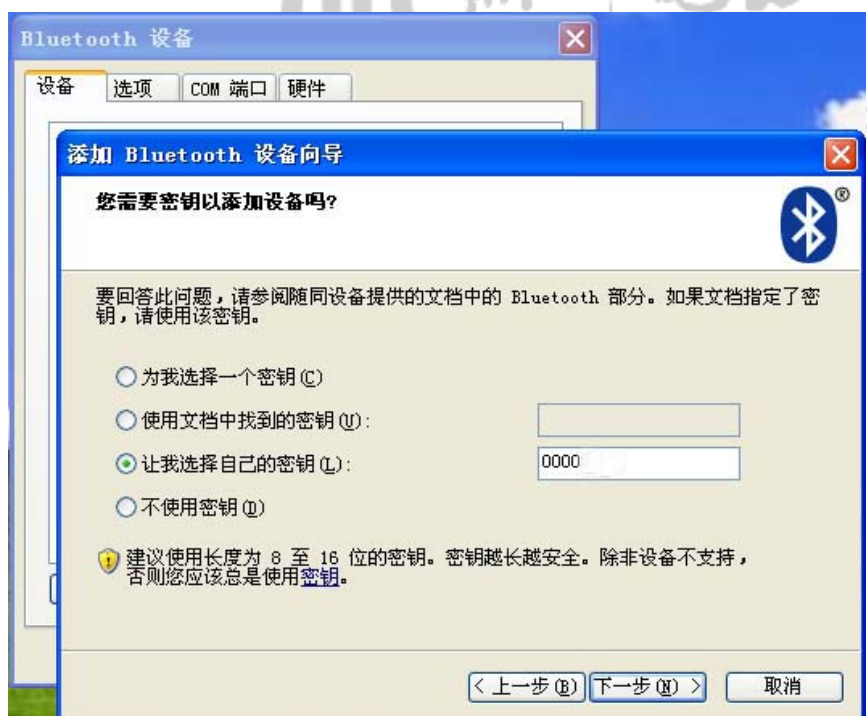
Bluetooth 设备

设备 选项 COM 端口 硬件

添加 Bluetooth 设备向导

您需要密钥以添加设备吗?

要回答此问题，请参阅随同设备提供的文档中的 Bluetooth 部分。如果文档指定了密钥，请使用该密钥。

为我选择一个密钥(C)

使用文档中找到的密钥(U):

让我选择自己的密钥(L): 0000

不使用密钥(D)

建议使用长度为 8 至 16 位的密钥。密钥越长越安全。除非设备不支持，否则您应该总是使用密钥。

< 上一步(B) 下一步(N) > 取消